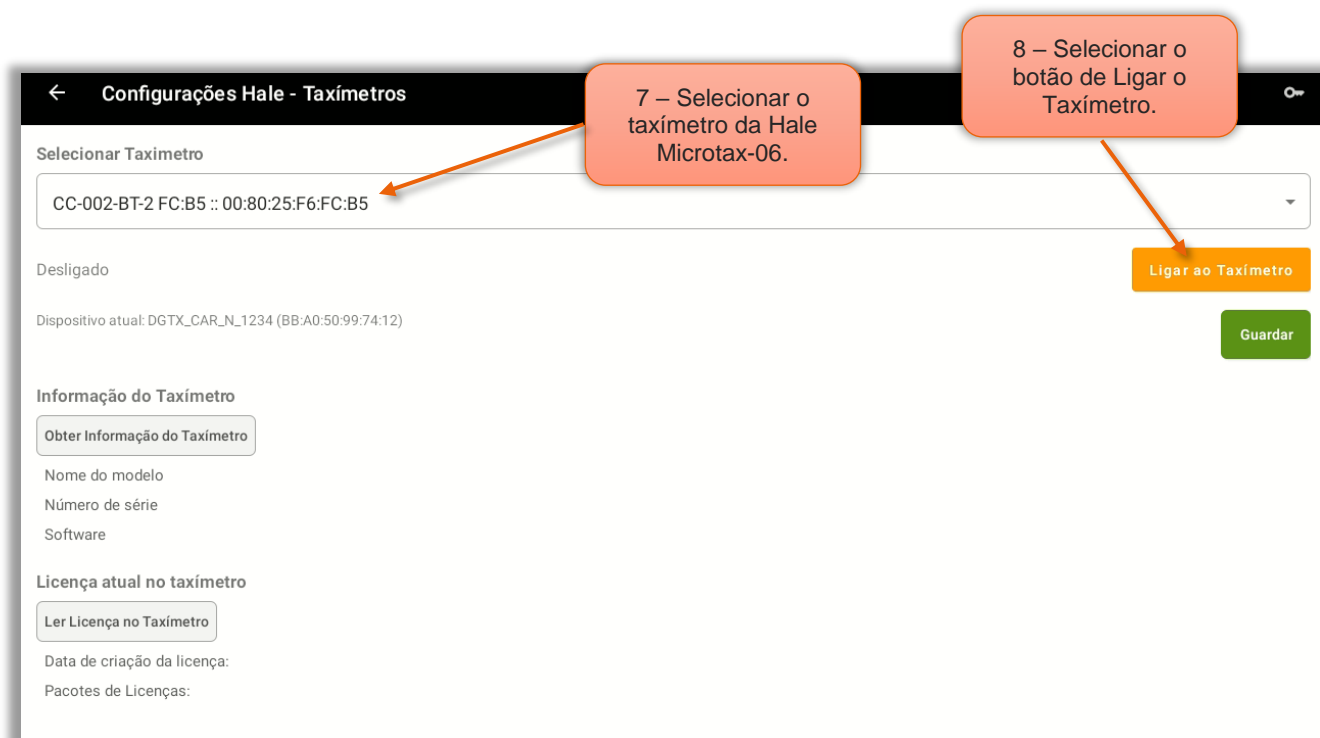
Configurações Hale - Taxímetros

7 – Selecionar o taxímetro da Hale Microtax-06.

8 – Selecionar o botão de Ligar o Taxímetro.

Selecionar Taximetro

CC-002-BT-2 FC:B5 :: 00:80:25:F6:FC:B5

Desligado

Ligar ao Taxímetro

Dispositivo atual: DGTX_CAR_N_1234 (BB:A0:50:99:74:12)

Guardar

Informação do Taxímetro

Obter Informação do Taxímetro

Nome do modelo

Número de série

Software

Licença atual no taxímetro

Ler Licença no Taxímetro

Data de criação da licença:

Pacotes de Licenças: